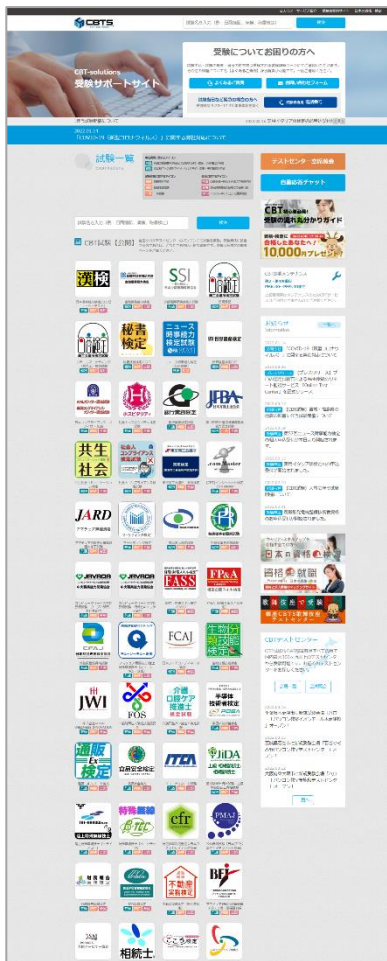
CBTS

CBT-Solutions
受験サポートサイト

受験についてお困りの方へ

よくあるご質問

お問い合わせフォーム

試験一覧

テストセンター・空席検索

合格応援ナビ

CBT
受験の流れ丸わかりガイド

合格したあなたへ!
10,000円プレゼント

漢検

秘書検定

ニュース時事能力検定試験

SSI

JFBA

共生社会

JARD

FASS

FP&A

FCAJ

JWI

FOS

介護口腔ケア推進士

半導体技術者検定

通販エキスパート検定

ITCA

JIDA

特殊無線

cfr

PMAJ

不動産実務検定

BEJ

相続士

日本の資格・検定

資格の就職

CBTテストセンター

検索